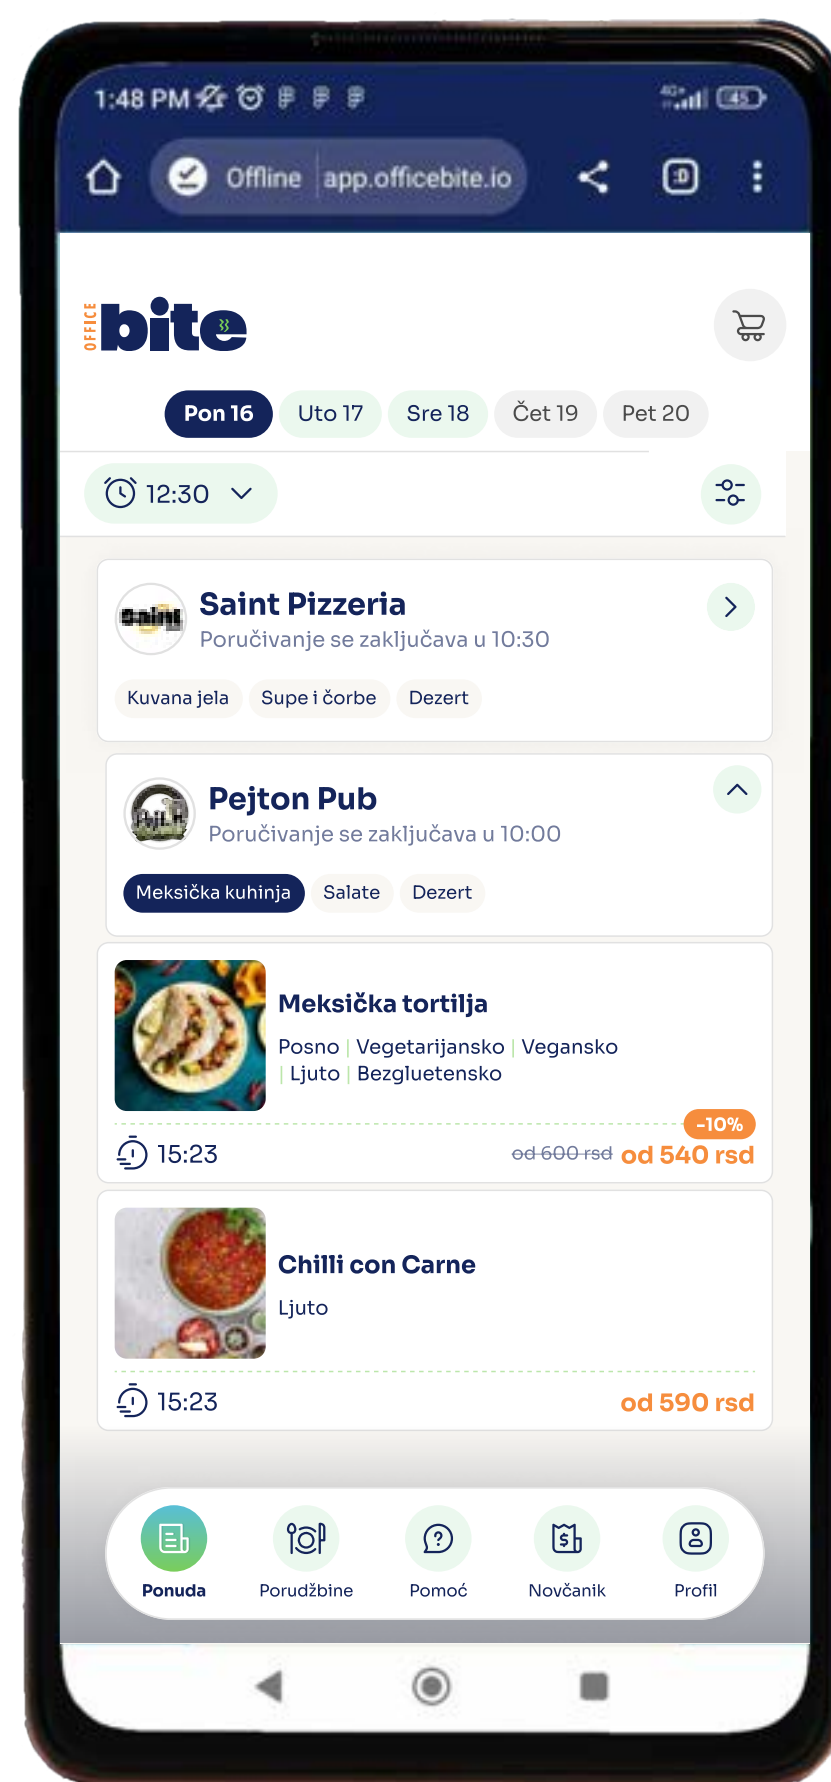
1:48 PM

45

Offline app.officebite.io

OFFICE bite

Pon 16 Uto 17 Sre 18 Čet 19 Pet 20

12:30

Saint Pizzeria
Poručivanje se zaključava u 10:30

Kuvana jela Supe i čorbe Dezert

Pejton Pub
Poručivanje se zaključava u 10:00

Meksička kuhinja Salate Dezert

Meksička tortilja
Posno | Vegetarijansko | Vegansko | Ljuto | Bezgluetensko

15:23
-10%
od 600 rsd od 540 rsd

Chilli con Carne
Ljuto

15:23
od 590 rsd

Ponuda Porudžbine Pomoć Novčanik Profil